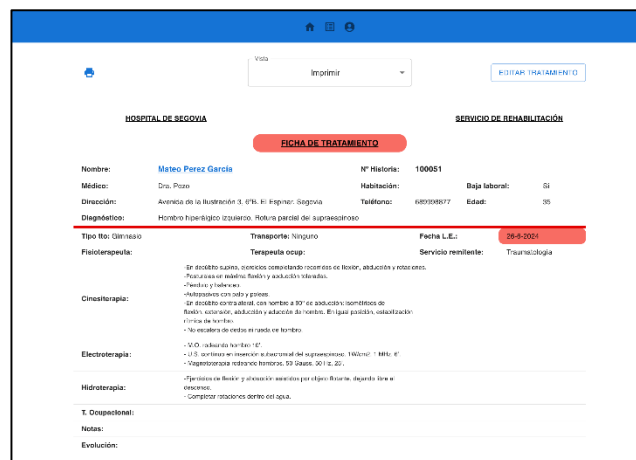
Vista
Imprimir

EDITAR TRATAMIENTO

HOSPITAL DE SEGOVIA

SERVICIO DE REHABILITACIÓN

FICHA DE TRATAMIENTO

Nombre: Mateo Perez Garcia
Nº Historia: 100051
Médico: Dra. Pozo
Habitación:
Baja laboral: Sí
Dirección: Avenida de la Ilustración 3, 6ºB. El Espinar, Segovia
Teléfono: 689396877
Edad: 35
Diagnóstico: Hombro hiperálgico izquierdo. Rotura parcial del supraespinoso

Tipo tto: Gimnasio
Transporte: Ninguno
Fecha L.E.: 26-6-2024
Fisioterapeuta:
Terapeuta ocup:
Servicio remitente: Traumatología

Cinesiterapia:
-En decúbito supino, ejercicios completando recorridos de flexión, abducción y rotaciones.
-Posturales en máxima flexión y abducción toleradas.
-Pendulares y tolerancia.
-Autopasivos con palo y poleas
-En decúbito contralateral, con hombro a 90º de abducción: isométricos de flexión, extensión, abducción y aducción de hombro. En igual posición, estabilización rítmica de hombro.
- No escalera de dedos ni rueda de hombro.

Electroterapia:
- M.O. rodeando hombro 10'.
- U.S. continuo en inserción subacromial del supraespinoso. 1W/cm2. 1 MHz. 6'.
- Magnetoterapia rodeando hombros. 50 Gauss. 50 Hz. 20'.

Hidroterapia:
-Ejercicios de flexión y abducción asistidos por objeto flotante, dejando libre el descenso.
- Completar rotaciones dentro del agua.

T. Ocupacional:
Notas:
Evolución: